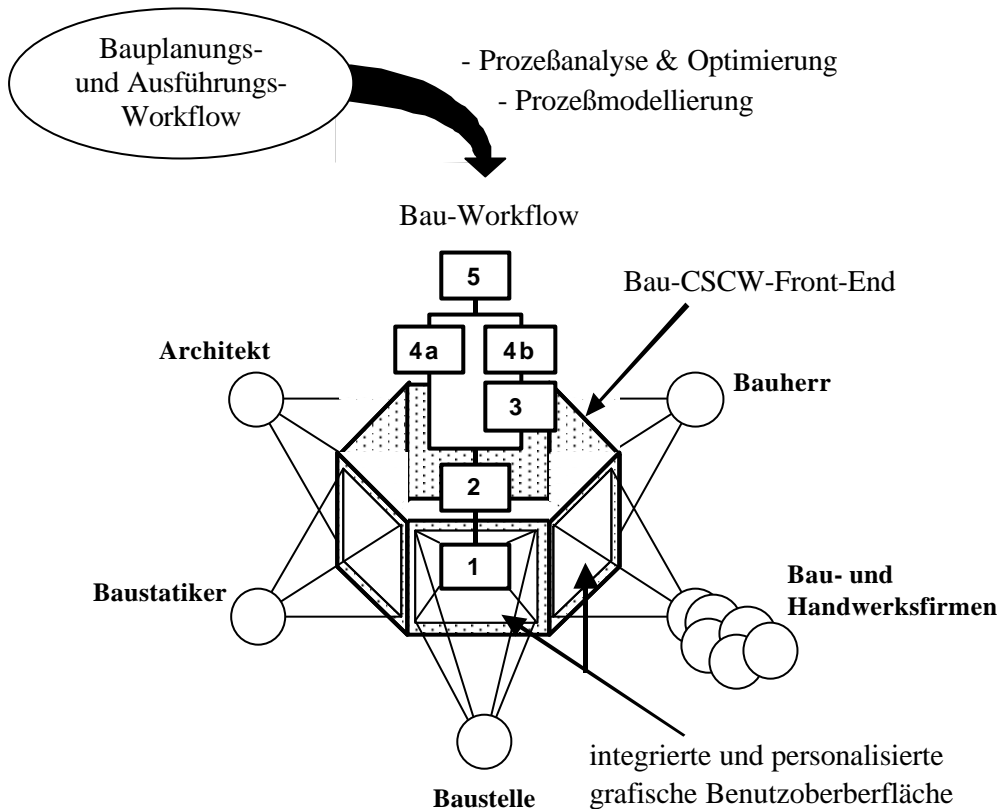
Bauplanungs- und Ausführungs-Workflow

- Prozeßanalyse & Optimierung
- Prozeßmodellierung

Bau-Workflow

5

4a

4b

3

2

1

Bau-CSCW-Front-End

Architekt

Bauherr

Baustatiker

Bau- und Handwerksfirmen

Baustelle

integrierte und personalisierte grafische Benutzoberberfläche